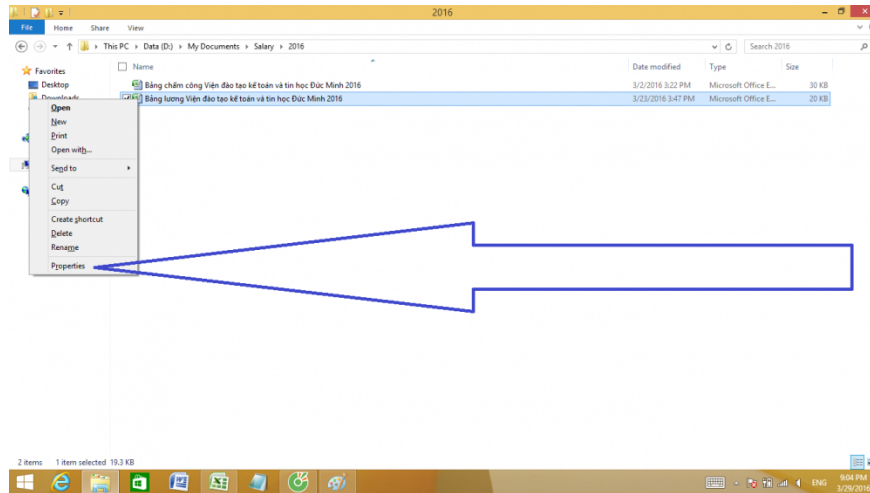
2016

File Home Share View

This PC › Data (D:) › My Documents › Salary › 2016

Search 2016

Favorites
Desktop
Downloads

| Name | Date modified | Type | Size |
|---|---|---|---|
| Bảng chấm công Viện đào tạo kế toán và tin học Đức Minh 2016 | 3/2/2016 3:22 PM | Microsoft Office E... | 30 KB |
| Bảng lương Viện đào tạo kế toán và tin học Đức Minh 2016 | 3/23/2016 3:47 PM | Microsoft Office E... | 20 KB |

Open
New
Print
Open with...
Send to
Cut
Copy
Create shortcut
Delete
Rename
Properties

2 items 1 item selected 19.3 KB

ENG 9:04 PM 3/29/2016